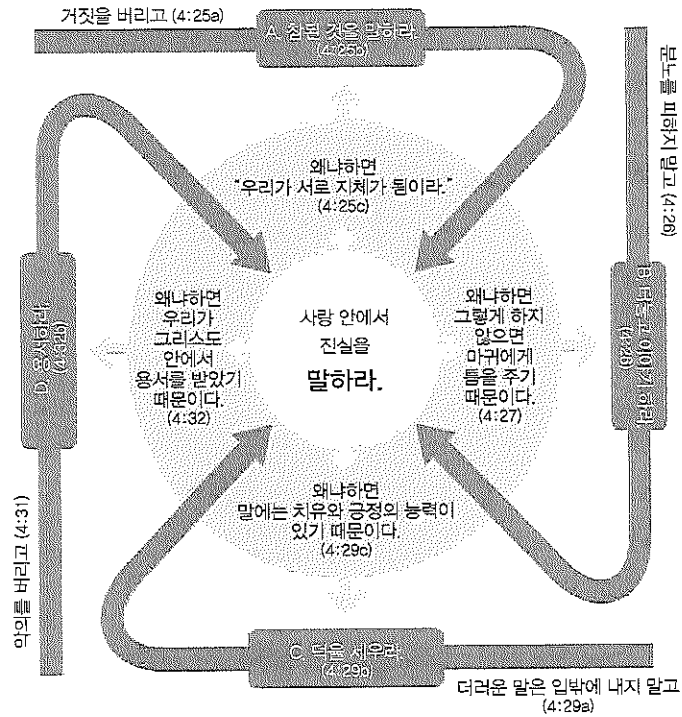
거짓을 버리고 (4:25a)

A. 참된 것을 말하라.
(4:25b)

분노를 피하지 말고 (4:26)

왜냐하면
"우리가 서로 지체가 됨이라."
(4:25c)

왜나하면
우리가
그리스도
안에서
용서를 받았기
때문이다.
(4:32)

사랑 안에서
진실을
말하라.

왜나하면
그렇게 하지
않으면
마귀에게
틈을 주기
때문이다.
(4:27)

D. 용서하라
(4:32)

B. 다투고 이야기 하라
(4:26)

왜나하면
말에는 치유와 긍정의 능력이
있기 때문이다.
(4:29c)

악의를 버리고 (4:31)

C. 덕을 세우라
(4:29b)

더러운 말은 입밖에 내지 말고
(4:29a)